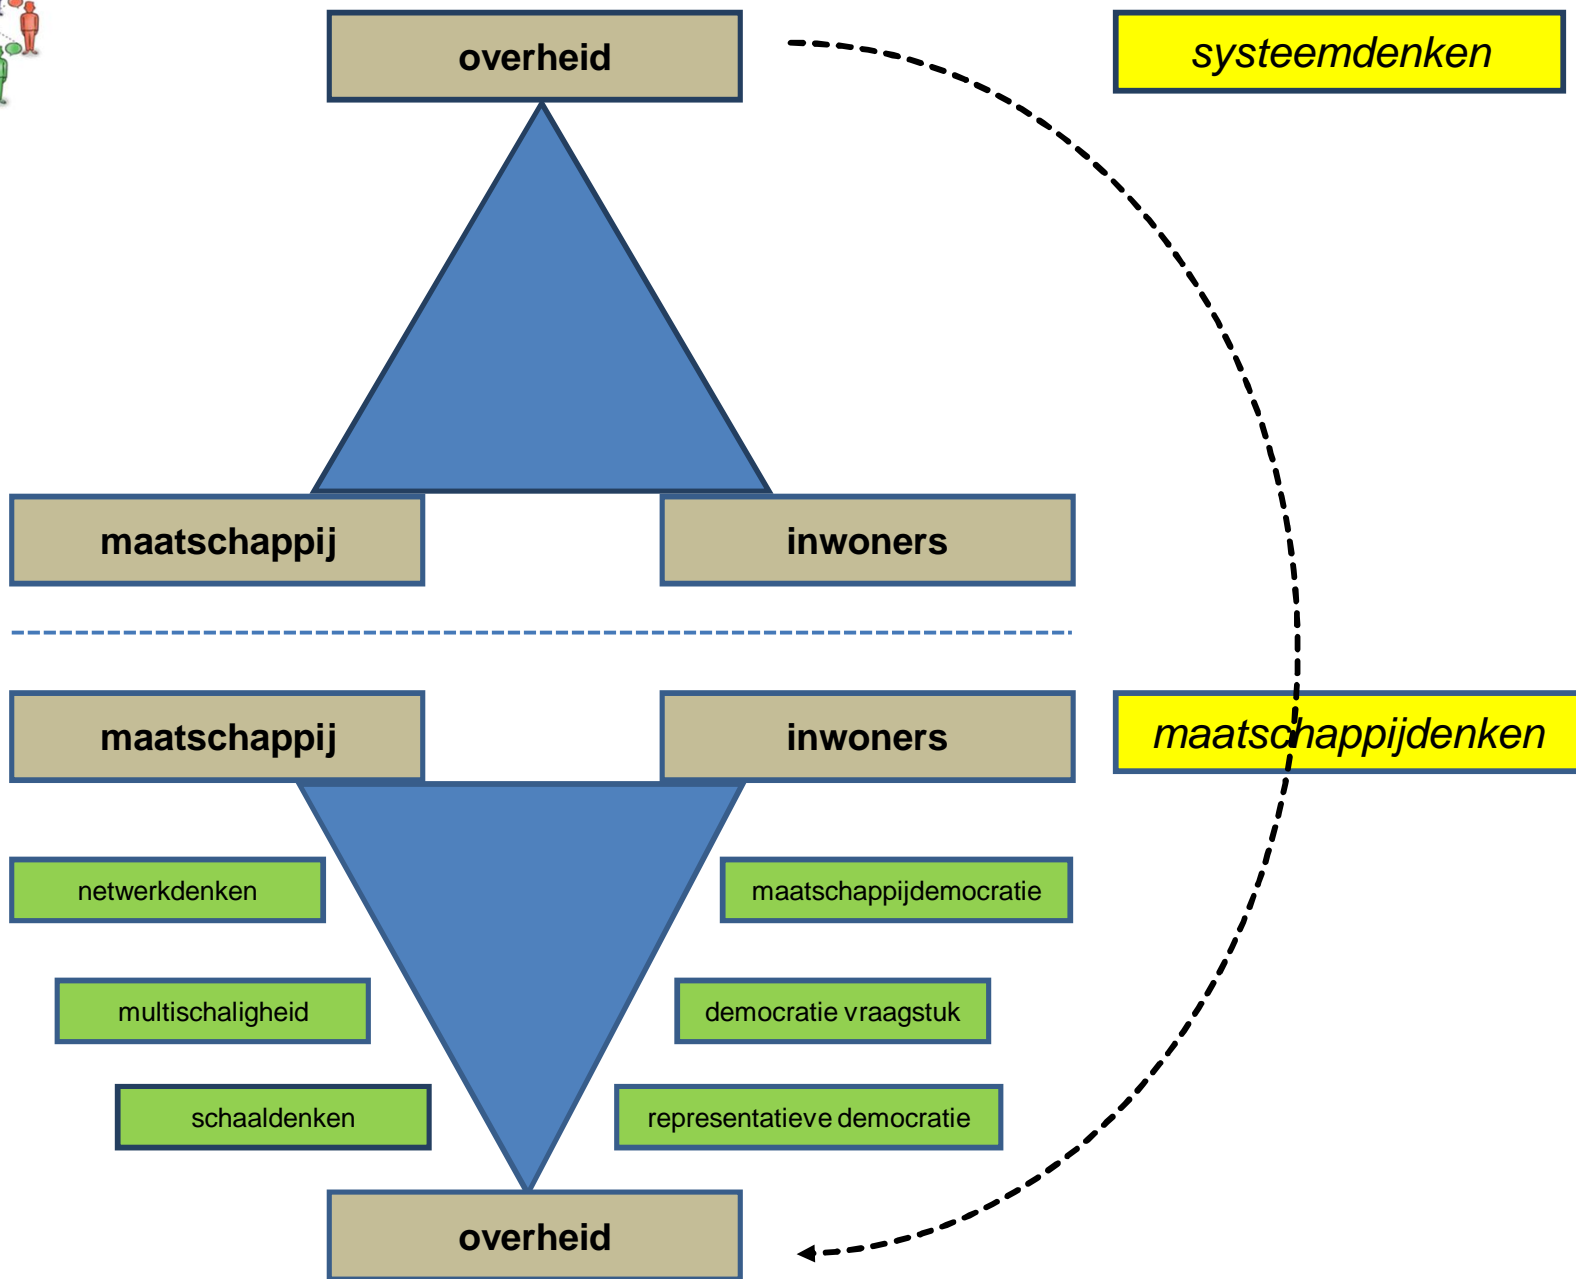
overheid

systeemdenken

maatschappij

inwoners

maatschappij

inwoners

maatschappijdenken

netwerkdenken

maatschappijdemocratie

multischaligheid

democratie vraagstuk

schaaldenken

representatieve democratie

overheid